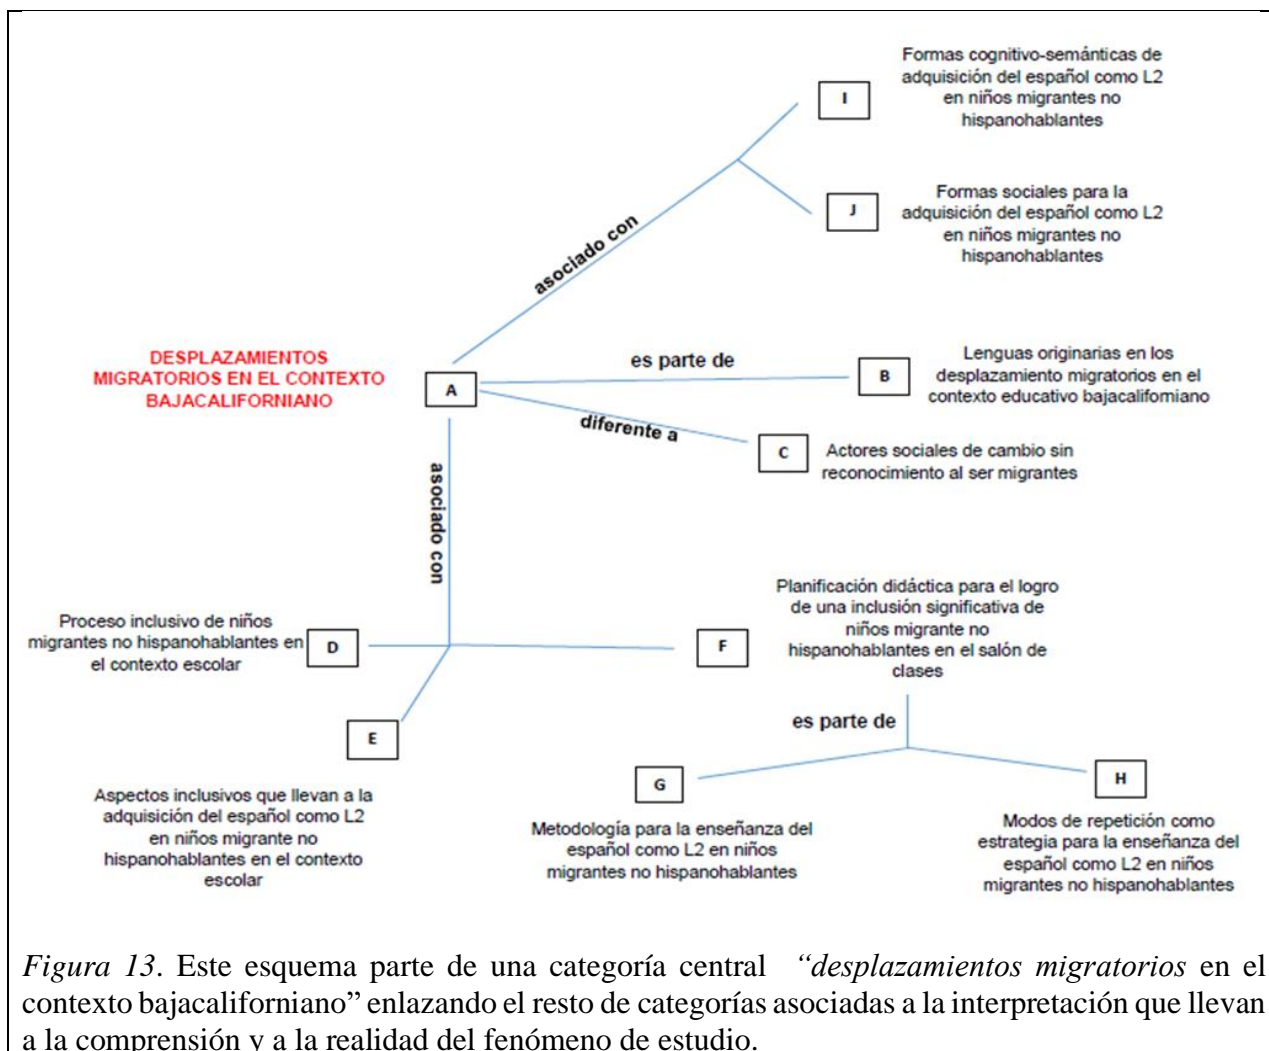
Formas cognitivo-semánticas de adquisición del español como L2 en niños migrantes no hispanohablantes

I

J

Formas sociales para la adquisición del español como L2 en niños migrantes no hispanohablantes

asociado con

DESPLAZAMIENTOS MIGRATORIOS EN EL CONTEXTO BAJACALIFORNIANO

A

es parte de

B

Lenguas originarias en los desplazamiento migratorios en el contexto educativo bajacalifomiano

diferente a

C

Actores sociales de cambio sin reconocimiento al ser migrantes

asociado con

Planificación didáctica para el logro de una inclusión significativa de niños migrante no hispanohablantes en el salón de clases

Proceso inclusivo de niños migrantes no hispanohablantes en el contexto escolar

D

F

E

es parte de

G

H

Aspectos inclusivos que llevan a la adquisición del español como L2 en niños migrante no hispanohablantes en el contexto escolar

Metodología para la enseñanza del español como L2 en niños migrantes no hispanohablantes

Modos de repetición como estrategia para la enseñanza del español como L2 en niños migrantes no hispanohablantes

*Figura 13*. Este esquema parte de una categoría central *"desplazamientos migratorios* en el contexto bajacaliforniano" enlazando el resto de categorías asociadas a la interpretación que llevan a la comprensión y a la realidad del fenómeno de estudio.